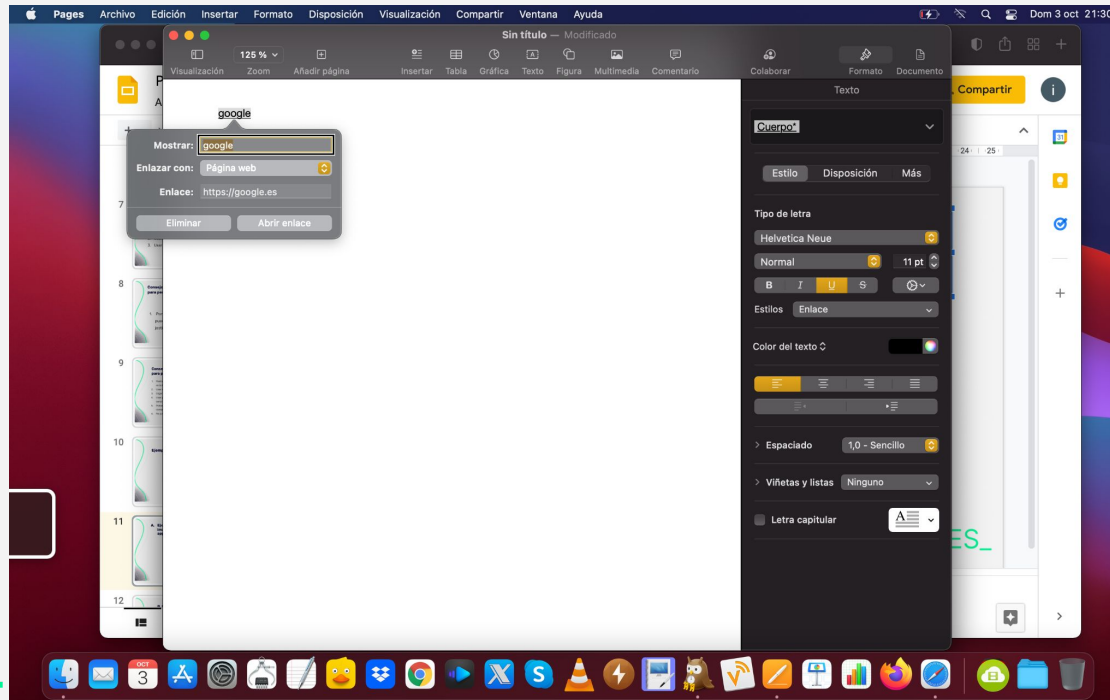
Pages Archivo Edición Insertar Formato Disposición Visualización Compartir Ventana Ayuda

Dom 3 oct 21:30

Sin título — Modificado

Visualización 125 % Zoom Añadir página Insertar Tabla Gráfica Texto Figura Multimedia Comentario Colaborar Formato Documento

google

Mostrar: google
Enlazar con: Página web
Enlace: https://google.es
Eliminar Abrir enlace

Compartir

Texto

Cuerpo*

Estilo Disposición Más

Tipo de letra
Helvetica Neue
Normal 11 pt
B I U S
Estilos Enlace

Color del texto

Espaciado 1,0 - Sencillo

Viñetas y listas Ninguno

Letra capitular

7
8
9
10
11
12

24 25

ES_

OCT 3